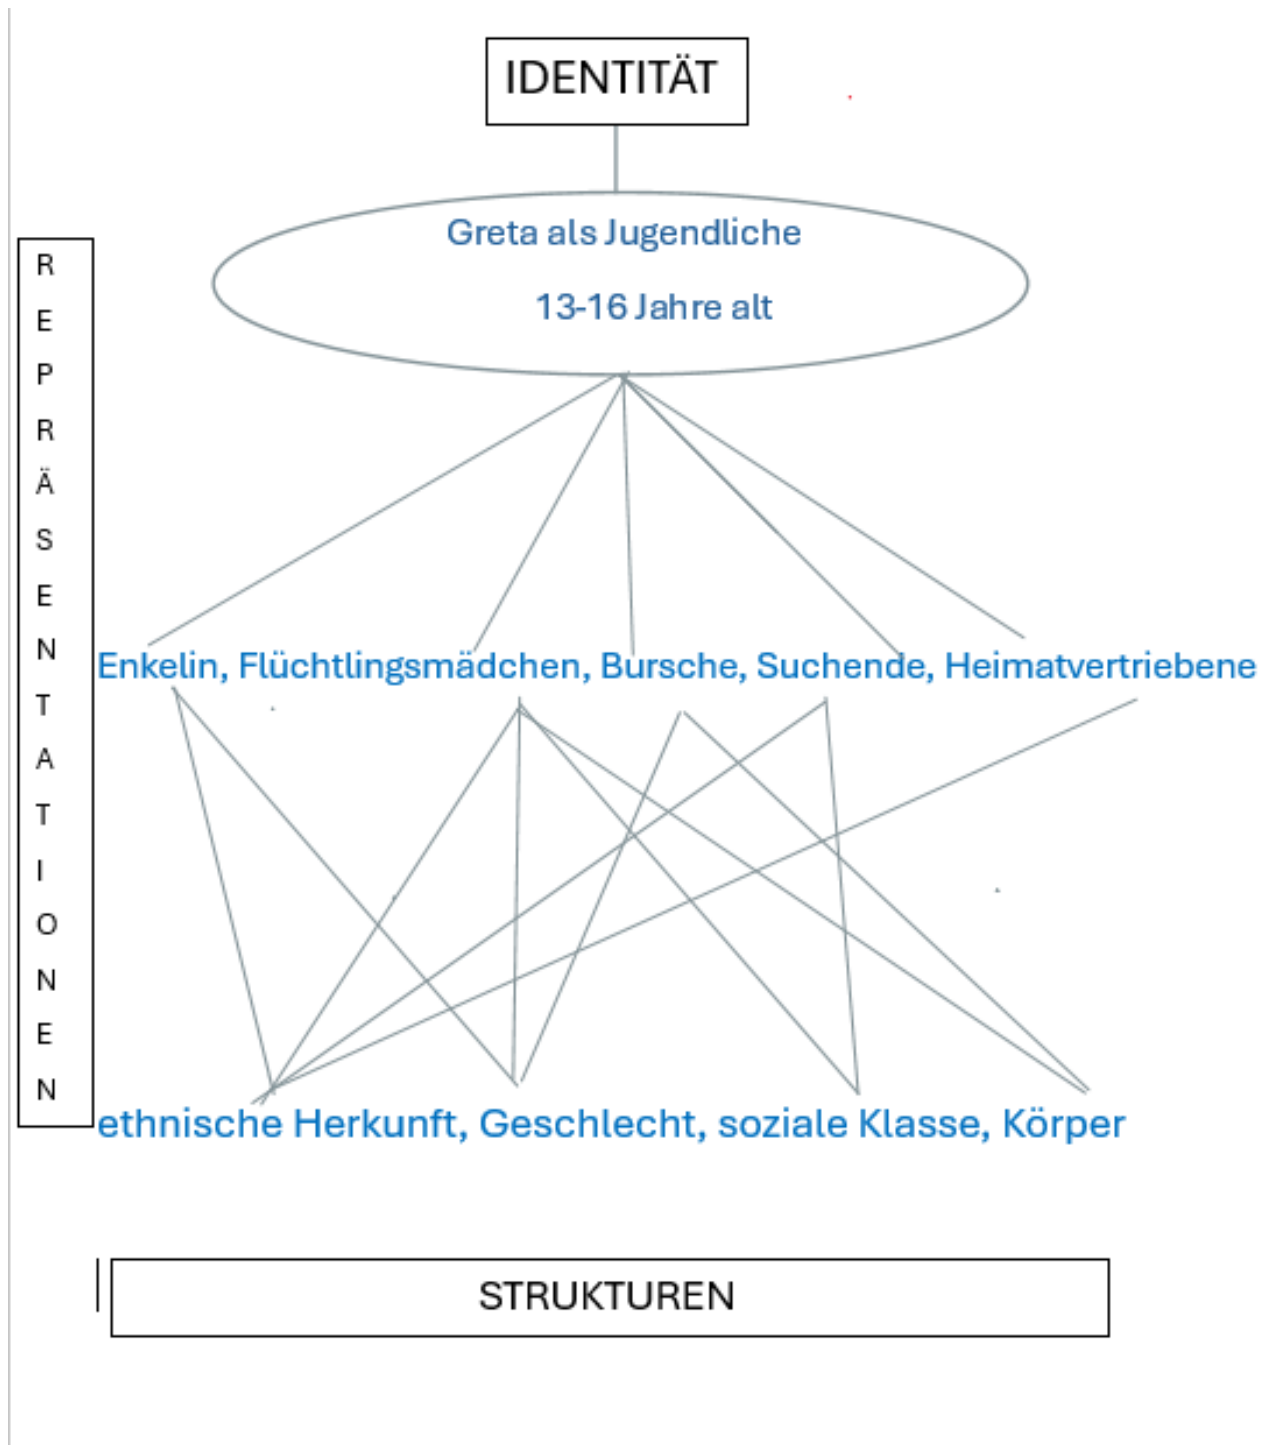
IDENTITÄT

Greta als Jugendliche

13-16 Jahre alt

R
E
P
R
Ä
S
E
N
T
A
T
I
O
N
E
N

Enkelin, Flüchtlingsmädchen, Bursche, Suchende, Heimatvertriebene

ethnische Herkunft, Geschlecht, soziale Klasse, Körper

STRUKTUREN